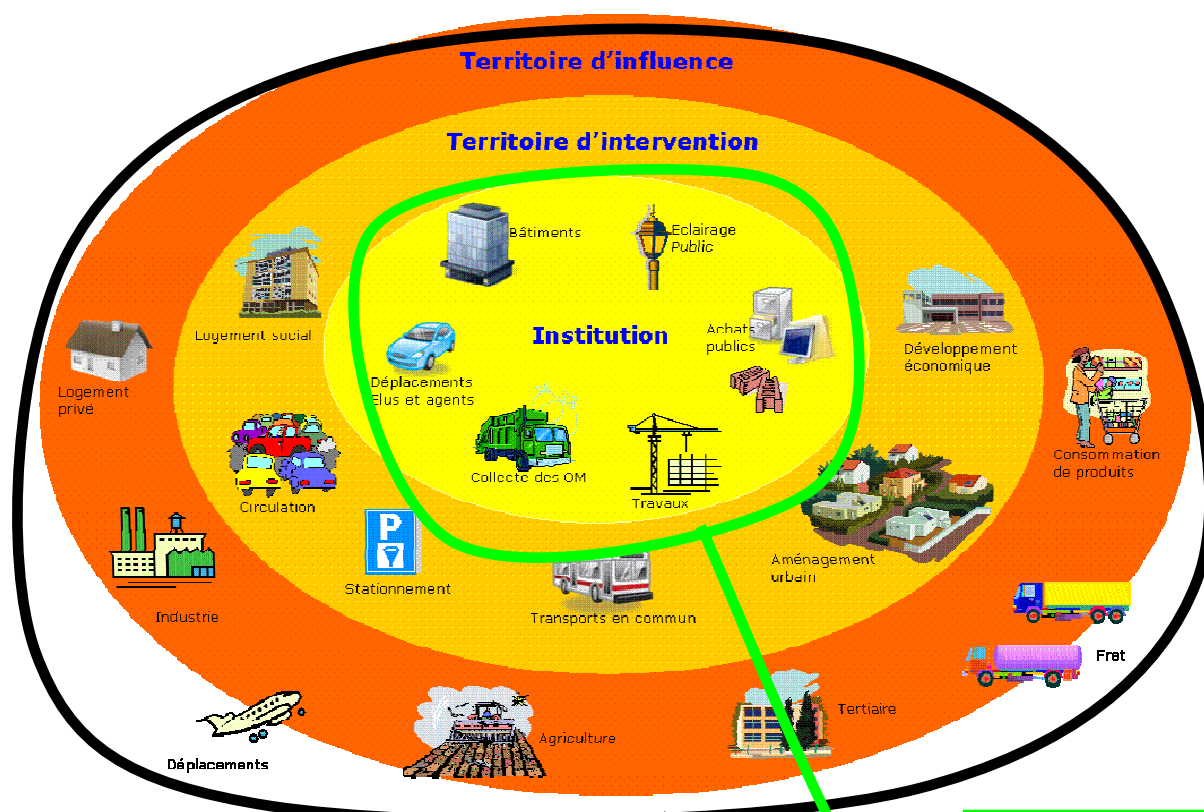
Territoire d'influence

Territoire d'intervention

Bâtiments

Eclairage Public

Institution

Achats publics

Déplacements Elus et agents

Collecte des OM

Travaux

Logement social

Développement économique

Logement privé

Consommation de produits

Circulation

Stationnement

Aménagement urbain

Industrie

Transports en commun

Fret

Tertiaire

Agriculture

Déplacements